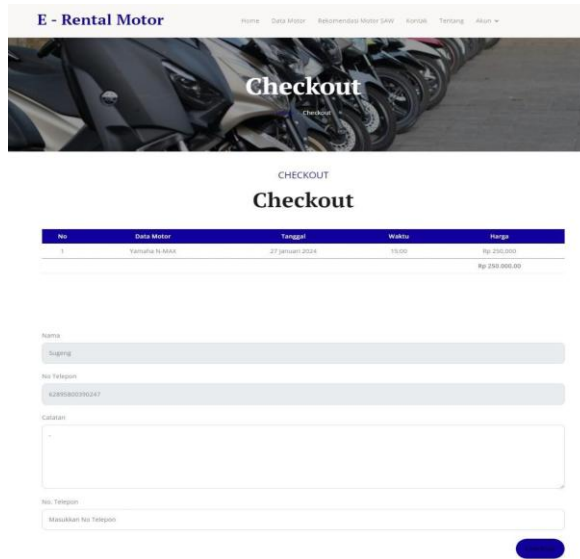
E - Rental Motor

Home Data Motor Rekomendasi Motor SAW Kontak Tentang Akun

Checkout

Home / Checkout

CHECKOUT

Checkout

| No | Data Motor | Tanggal | Waktu | Harga |
|---|---|---|---|---|
| 1 | Yamaha N-MAX | 27 Januari 2024 | 15:00 | Rp 250.000 |
| | | | | Rp 250.000,00 |

Nama

Sugeng

No Telepon

62895800390247

Catatan

-

No. Telepon

Masukkan No Telepon